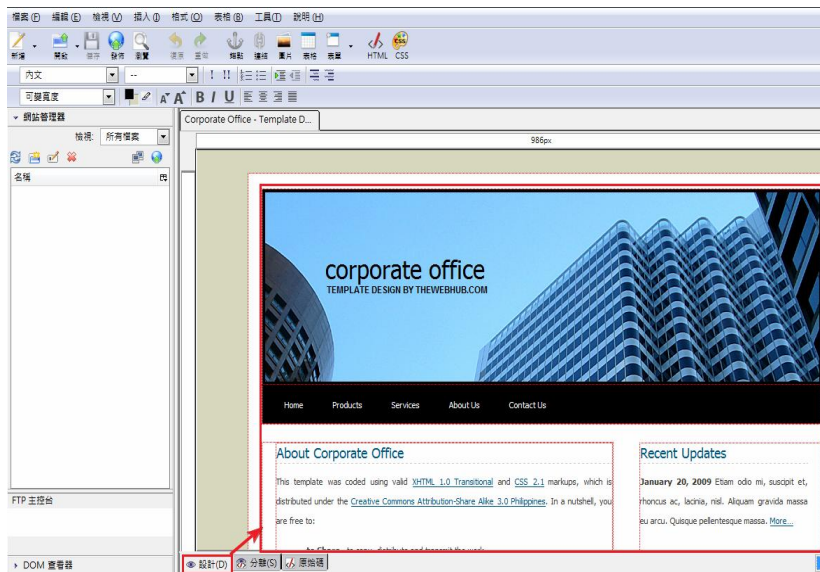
檔案(F) 編輯(E) 檢視(V) 插入(I) 格式(O) 表格(B) 工具(T) 說明(H)

新增 開啟 儲存 發佈 預覽 復原 重做 錨點 連結 圖片 表格 表單 HTML CSS

內文 --

可變寬度

B I U

網站管理器

檢視: 所有檔案

名稱

FTP 主控台

DOM 查看器

Corporate Office - Template D...

986px

corporate office

TEMPLATE DESIGN BY THEWEBHUB.COM

Home Products Services About Us Contact Us

About Corporate Office

This template was coded using valid XHTML 1.0 Transitional and CSS 2.1 markups, which is distributed under the Creative Commons Attribution-Share Alike 3.0 Philippines. In a nutshell, you are free to:

Recent Updates

January 20, 2009 Etiam odio mi, suscipit et, rhoncus ac, lacinia, nisl. Aliquam gravida massa eu arcu. Quisque pellentesque massa. More...

設計(D) 分割(S) 原始碼